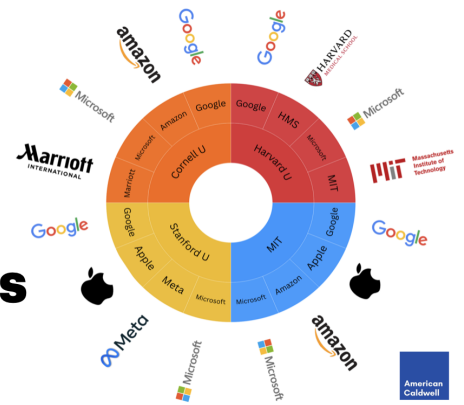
amazon
Google
Google
HARVARD MEDICAL SCHOOL
Microsoft
Microsoft
Marriott INTERNATIONAL
Massachusetts Institute of Technology

Amazon
Google
Google
HMS
Microsoft
Cornell U
Harvard U
Marriott
MIT

Google
Google
Stanford U
MIT
Apple
Apple
Meta
Amazon
Microsoft
Microsoft

Google
Google
S
Meta
Microsoft
Microsoft
amazon
American Caldwell